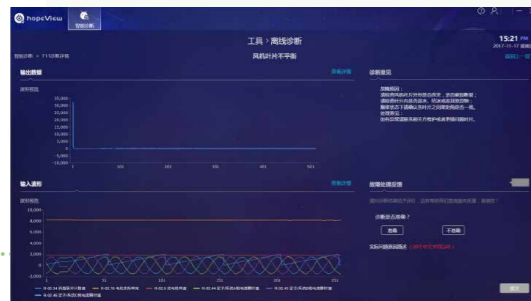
hopeView
智能诊断

工具 › 离线诊断

15:21 PM
2017-11-17

智能诊断 > 7110离线诊断

风机叶片不平衡

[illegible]

输出数据

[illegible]

趋势图

20,000
15,000
10,000
5,000
0
-5,000
-10,000

1 101 201 301 401 501

诊断意见

故障原因：
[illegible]

输入数据

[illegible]

趋势图

10,000
8,000
6,000
4,000
2,000
0
-2,000

故障处理反馈

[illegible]

诊断是否准确？

准确

不准确

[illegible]

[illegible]